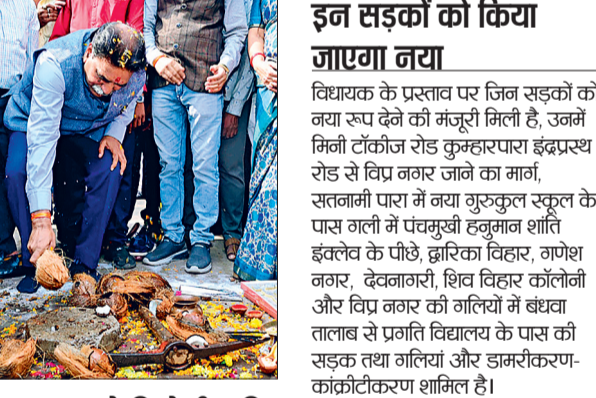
इन सड़कों को किया जाएगा नया

विधायक के प्रस्ताव पर जिन सड़कों को नया रूप देने की मंजूरी मिली है, उनमें मिनी टॉकीज रोड कुम्हारपारा इंद्रप्रस्थ रोड से विप्र नगर जाने का मार्ग, सतनामी पारा में नया गुरुकुल स्कूल के पास गली में पंचमुखी हनुमान शांति इंक्लेव के पीछे, द्वारिका विहार, गणेश नगर, देवनागरी, शिव विहार कॉलोनी और विप्र नगर की गलियों में बंधवा तालाब से प्रगति विद्यालय के पास की सड़क तथा गलियां और डामरीकरण-कांक्रीटीकरण शामिल है।